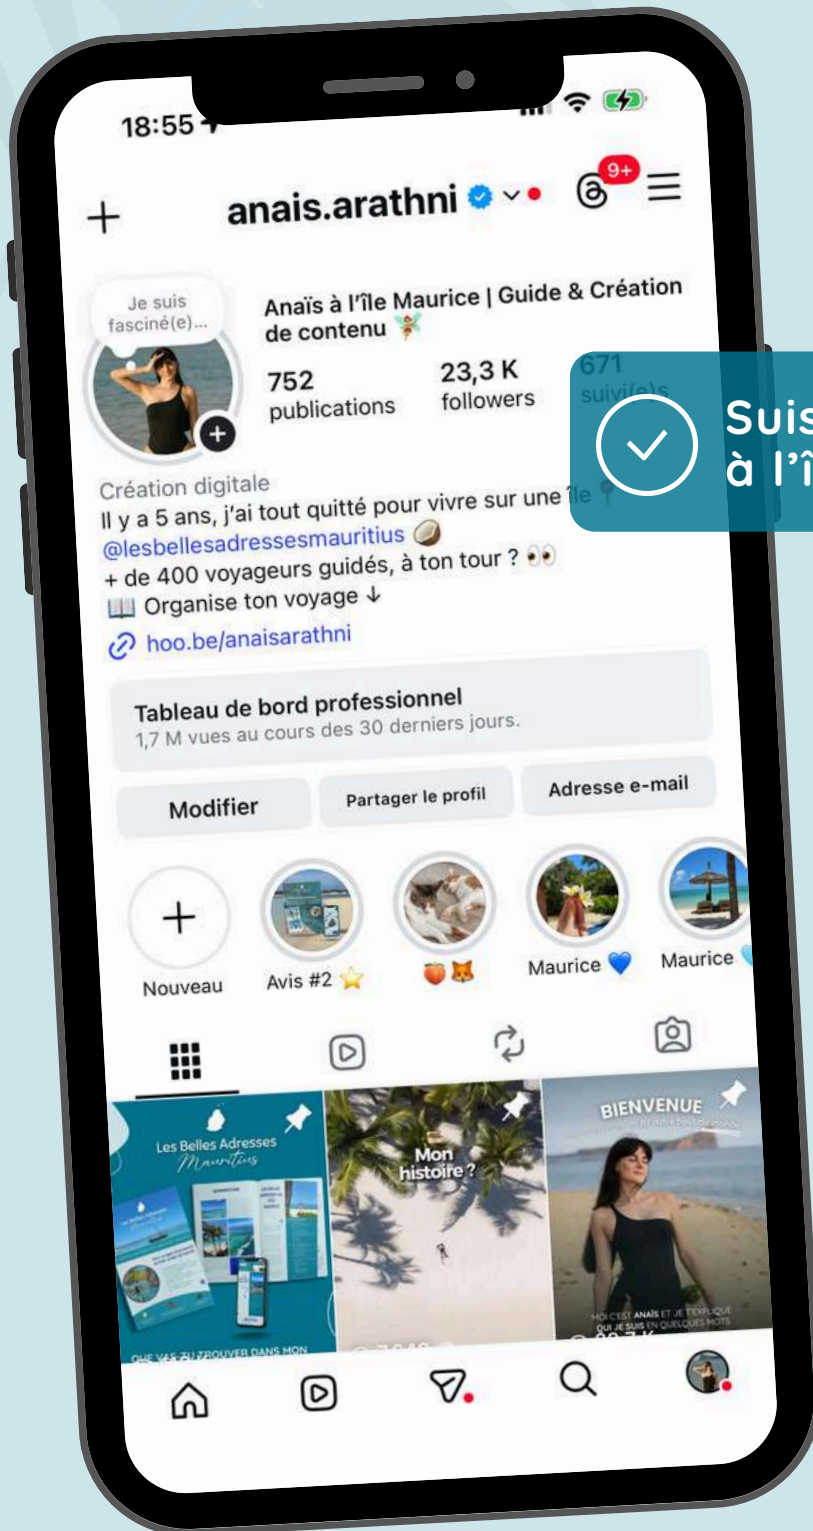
18:55

anais.arathni

9+

Je suis fasciné(e)...

Anaïs à l'île Maurice | Guide & Création de contenu 🧚

752 publications

23,3 K followers

671 suivi(e)s

Suis
à l'î

Création digitale
Il y a 5 ans, j'ai tout quitté pour vivre sur une île 📍
@lesbellesadressesmauritius 🥥
+ de 400 voyageurs guidés, à ton tour ? 👀
📖 Organise ton voyage ↓
hoo.be/anaisarathni

Tableau de bord professionnel
1,7 M vues au cours des 30 derniers jours.

Modifier

Partager le profil

Adresse e-mail

Nouveau

Avis #2 ⭐

🍑🦊

Maurice 💙

Maurice

Les Belles Adresses Mauritius

QUE VAS-TU TROUVER DANS MON

Mon histoire ?

BIENVENUE

MOI C'EST ANAÏS ET JE T'EXPLIQUE QUI JE SUIS EN QUELQUES MOTS